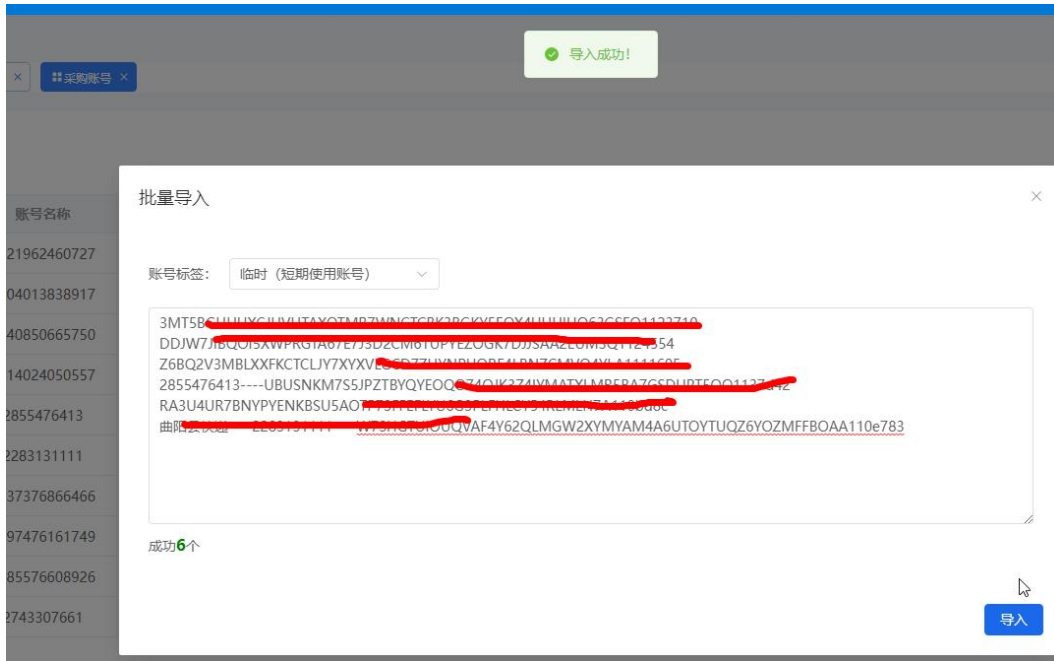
导入成功！

× ⠿采购账号 ×

账号名称
21962460727
04013838917
40850665750
14024050557
2855476413
2283131111
37376866466
97476161749
85576608926
2743307661

批量导入

×

账号标签： 临时（短期使用账号）

3MT5B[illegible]
DDJW7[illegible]354
Z6BQ2V3MBLXXFKCTCLJY7XYXV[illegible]
2855476413----UBUSNKM7S5JPZTBYQYEOQ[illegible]
RA3U4UR7BNYPYENKBSU5AO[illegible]
曲阳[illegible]WT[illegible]QVAF4Y62QLMGW2XYMYAM4A6UTOYTUQZ6YOZMFFBOAA110e783

成功6个

导入